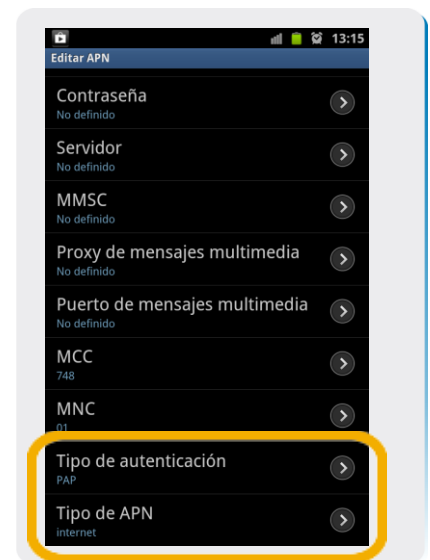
13:15
Editar APN

Contraseña
No definido

Servidor
No definido

MMSC
No definido

Proxy de mensajes multimedia
No definido

Puerto de mensajes multimedia
No definido

MCC
748

MNC
01

Tipo de autenticación
PAP

Tipo de APN
internet